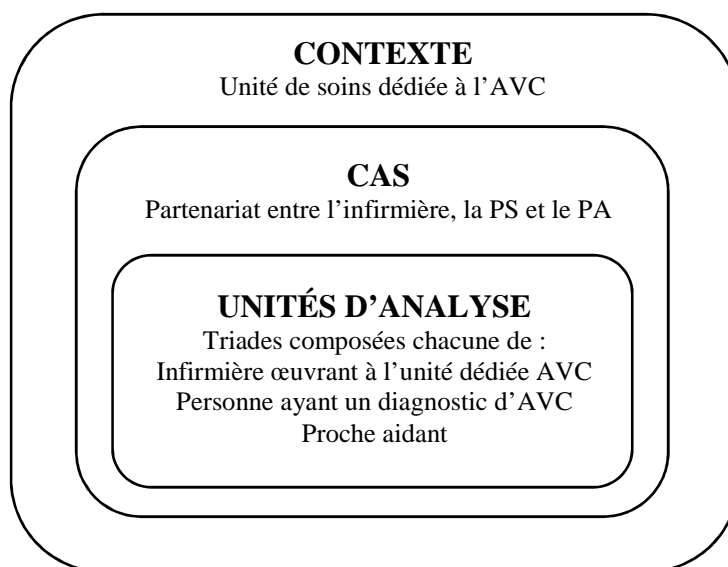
CONTEXTE
Unité de soins dédiée à l'AVC

CAS
Partenariat entre l'infirmière, la PS et le PA

UNITÉS D'ANALYSE
Triades composées chacune de :
Infirmière œuvrant à l'unité dédiée AVC
Personne ayant un diagnostic d'AVC
Proche aidant